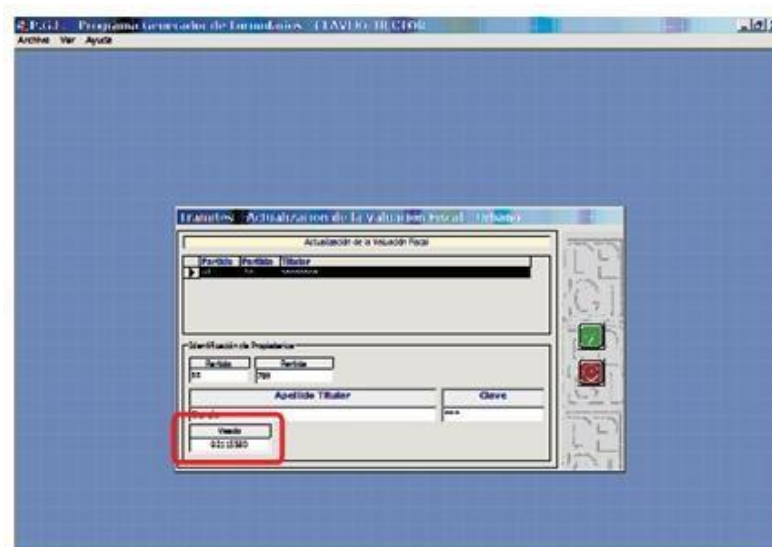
P.G.F. - Programa Generador de Formularios - [CLAVE: DIRECTOR]
Archivo Ver Ayuda

Tramites - Actualizacion de la Valuacion Fiscal - Urbano

Actualización de la Valuación Fiscal

| Partido | Partida | Titular |
|---|---|---|
| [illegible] | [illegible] | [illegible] |

Identificación de Propietarios

| Partido | Partida |
|---|---|
| 55 | 789 |

| Apellido Titular | Clave |
|---|---|
| | **** |

Vuelo
Vuelo
03/10/1980